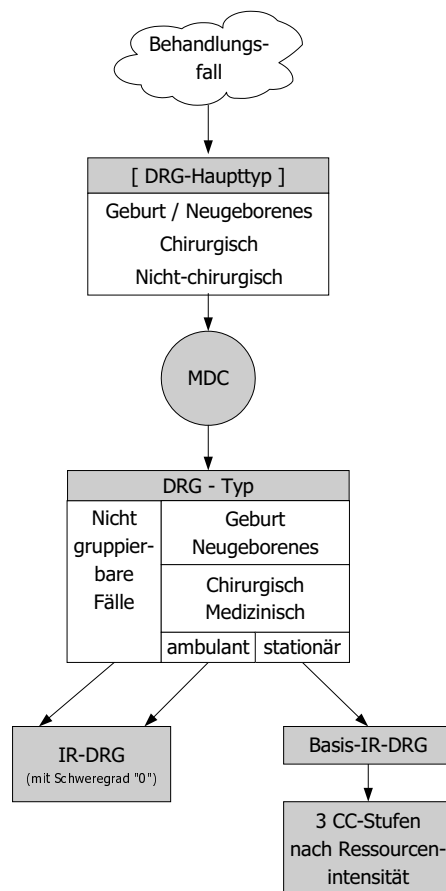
Behandlungsfall

[ DRG-Haupttyp ]

Geburt / Neugeborenes

Chirurgisch

Nicht-chirurgisch

MDC

DRG - Typ

Nicht gruppierbare Fälle

Geburt Neugeborenes

Chirurgisch Medizinisch

ambulant

stationär

IR-DRG
(mit Schweregrad "0")

Basis-IR-DRG

3 CC-Stufen nach Ressourcenintensität